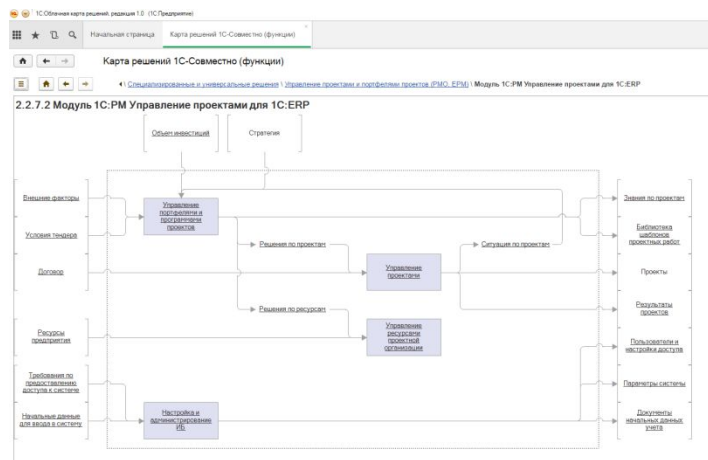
1С:Облачная карта решений, редакция 1.0 (1С:Предприятие)

Начальная страница | Карта решений 1С-Совместно (функции)

Карта решений 1С-Совместно (функции)

Специализированные и универсальные решения \ Управление проектами и портфелями проектов (PMO, EPM) \ Модуль 1С:PM Управление проектами для 1С:ERP

2.2.7.2 Модуль 1С:PM Управление проектами для 1С:ERP

Объем инвестиций

Стратегия

Внешние факторы

Условия тендера

Договор

Ресурсы предприятия

Требования по предоставлению доступа к системе

Начальные данные для ввода в систему

Управление портфелями и программами проектов

Решения по проектам

Решения по ресурсам

Управление проектами

Управление ресурсами проектной организации

Ситуация по проектам

Настройка и администрирование ИБ

Знания по проектам

Библиотека шаблонов проектных работ

Проекты

Результаты проектов

Пользователи и настройка доступа

Параметры системы

Документы начальных данных учета